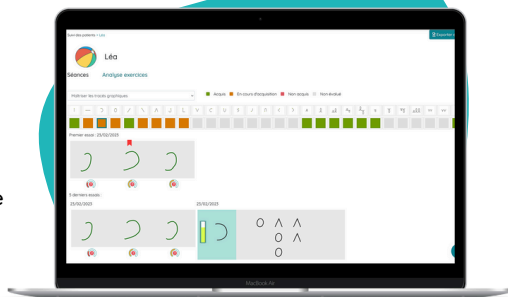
Liste des patients > Léa

Léa

Séances Analyse exercices

Exporter

Maîtriser les tracés graphiques

Acquis En cours d'acquisition Non acquis Non évalué

Premier essai : 25/02/2025

5 derniers essais :

25/02/2025

25/02/2025

MacBook Air